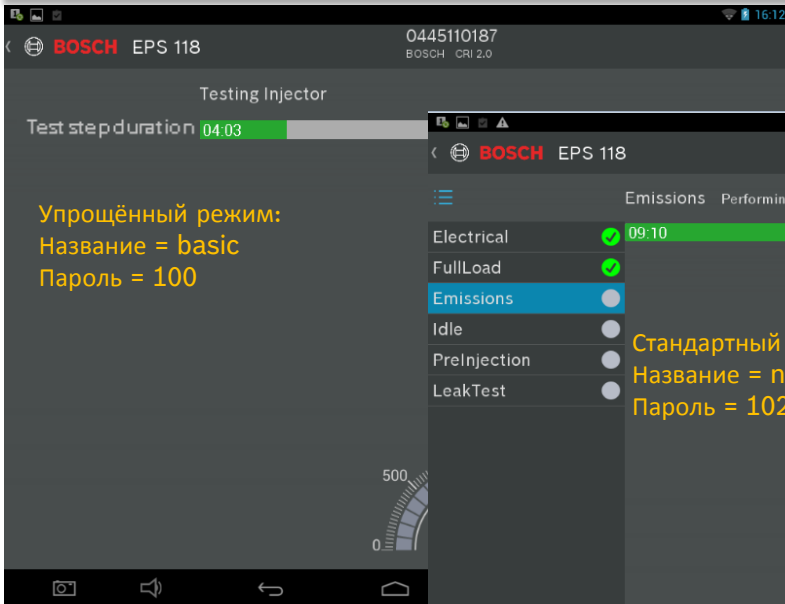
16:12

BOSCH EPS 118

0445110187
BOSCH CRI 2.0

Testing Injector

Test stepduration 04:03

Упрощённый режим:
Название = basic
Пароль = 100

500

0

BOSCH EPS 118

Emissions Performin

Electrical
FullLoad
Emissions
Idle
PreInjection
LeakTest

09:10

Стандартный
Название = n
Пароль = 102